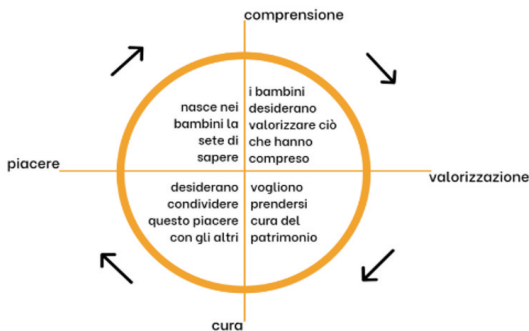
comprensione

nasce nei bambini la sete di sapere

i bambini desiderano valorizzare ciò che hanno compreso

piacere

valorizzazione

desiderano condividere questo piacere con gli altri

vogliono prendersi cura del patrimonio

cura